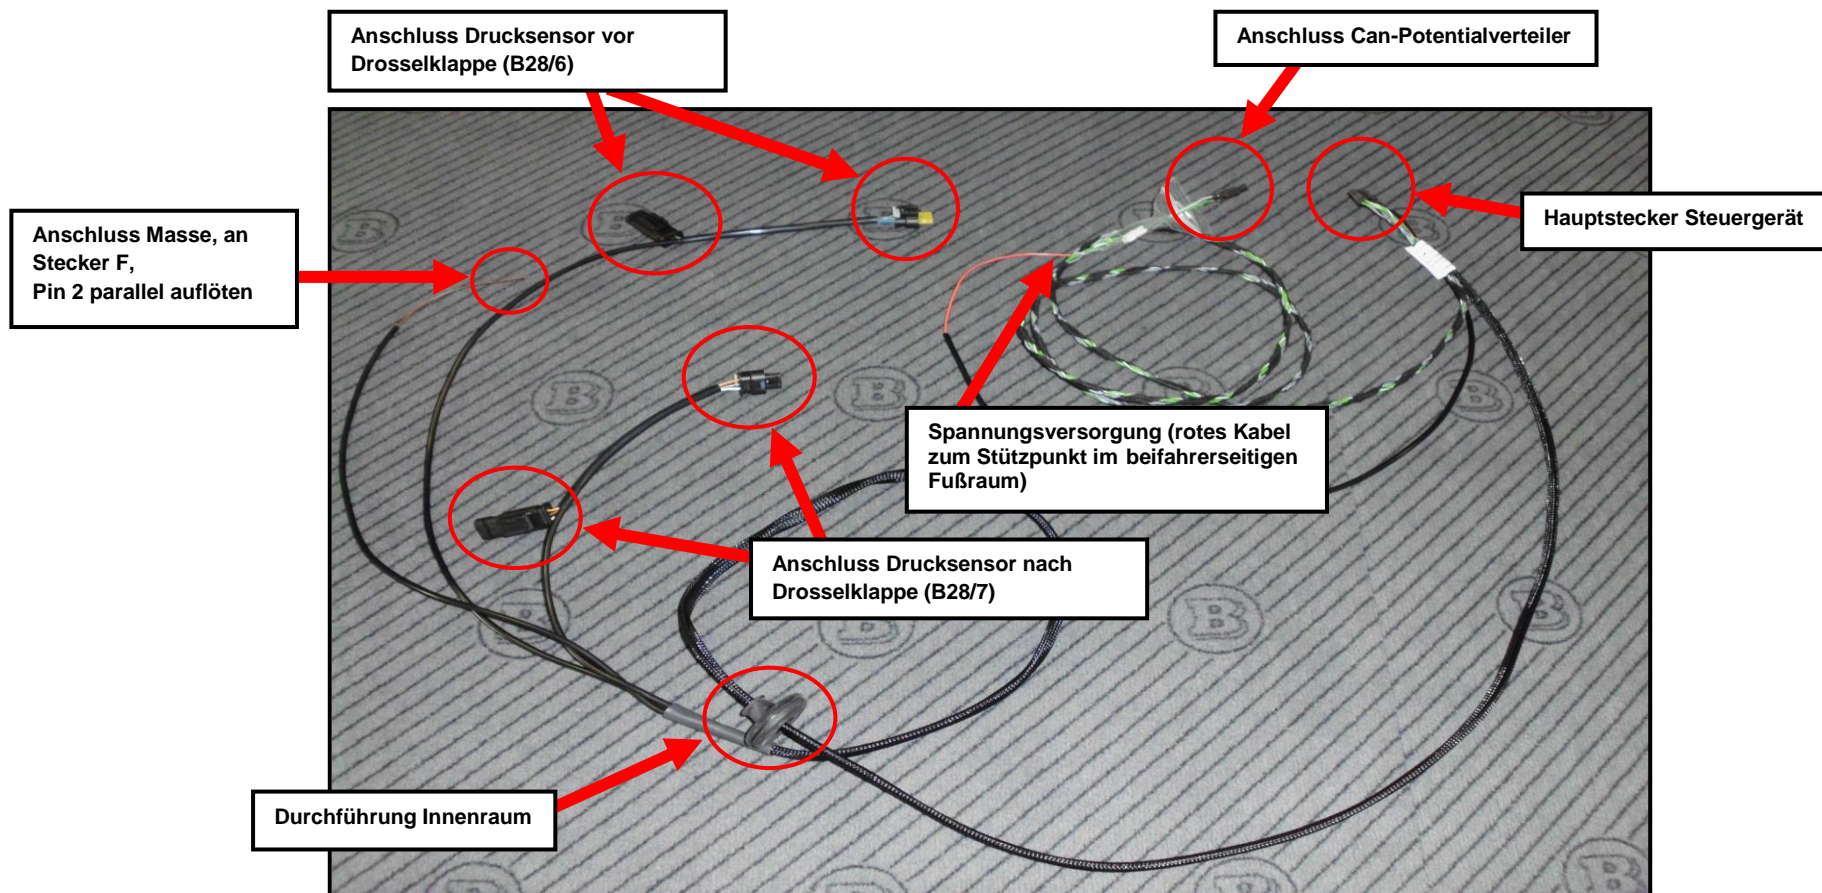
Anschluss Drucksensor vor Drosselklappe (B28/6)

Anschluss Can-Potentialverteiler

Anschluss Masse, an Stecker F, Pin 2 parallel auflöten

Hauptstecker Steuergerät

Spannungsversorgung (rotes Kabel zum Stützpunkt im beifahrerseitigen Fußraum)

Anschluss Drucksensor nach Drosselklappe (B28/7)

Durchführung Innenraum